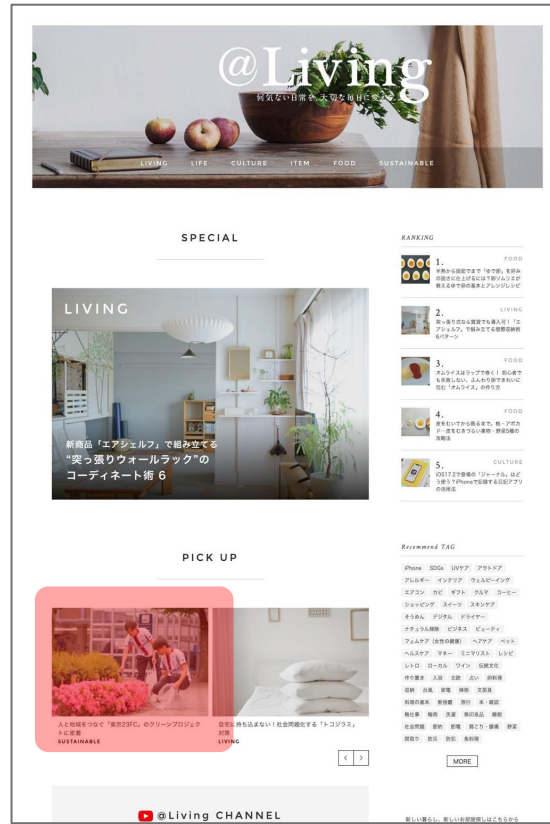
@Living

何気ない日常を、大切な毎日に変える

LIVING LIFE CULTURE ITEM FOOD SUSTAINABLE

SPECIAL

LIVING

新商品「エアシェルフ」で組み立てる
"突っ張りウォールラック"の
コーディネート術 6

RANKING

1. FOOD
半熟から固茹でまで「ゆで卵」を好みの固さに仕上げるには？調理師が教える卵の基本とアレンジレシピ

2. LIVING
突っ張り式なら賃貸でも導入可！「エアシェルフ」で組み立てる壁際収納術 6パターン

3. FOOD
オムライスはラップで巻く！初心者でも失敗しない、ふんわり卵できれいに包む「オムライス」の作り方

4. FOOD
皮をむいてから茹るまで。栗・アボカド・皮をむきづらい果物・野菜5種の攻略法

5. CULTURE
iOS17で登場の「ジャーナル」はどう使う？iPhoneで記録する日記アプリの活用法

PICK UP

人と地域をつなぐ「東京23FC」のクリーンプロジェクトに密着
SUSTAINABLE

自宅に持ち込まない！社会問題化する「トコジラミ」対策
LIVING

Recommend TAG

iPhone SDGs UVケア アウトドア
アレルギー インテリア ウェルビーイング
エアコン カビ ギフト クルマ コーヒー
ショッピング スイーツ スキンケア
そうめん デジタル ドライヤー
ナチュラル掃除 ビジネス ビューティ
フェムケア（女性の健康） ヘアケア ペット
ヘルスケア マネー ミニマリスト レシピ
レトロ ローカル ワイン 伝統文化
作り置き 入浴 収納 占い 非常食
収納 台風 家電 掃除 文房具
料理の基本 梅雨 旅行 本・雑誌
梅仕事 梅雨 洗濯 無印良品 睡眠
社会問題 節約 節電 熱中症 健康 野菜
開運 防災 防犯 食料理

MORE

@Living CHANNEL

新しい暮らし、新しいお部屋探しはこちらから